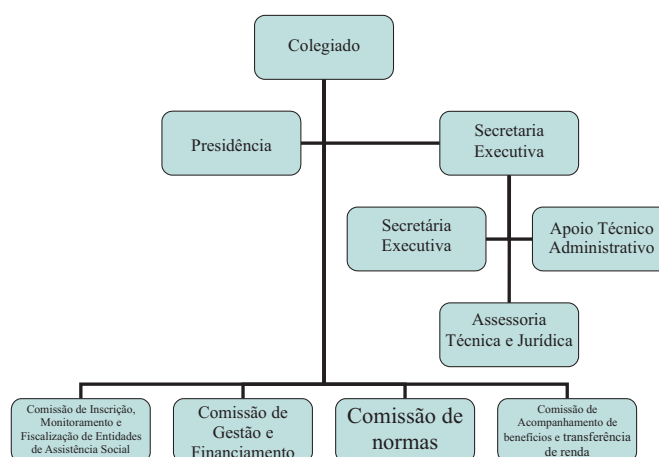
Colegiado

Presidência

Secretaria Executiva

Secretária Executiva

Apoio Técnico Administrativo

Assessoria Técnica e Jurídica

Comissão de Inscrição, Monitoramento e Fiscalização de Entidades de Assistência Social

Comissão de Gestão e Financiamento

Comissão de normas

Comissão de Acompanhamento de benefícios e transferência de renda